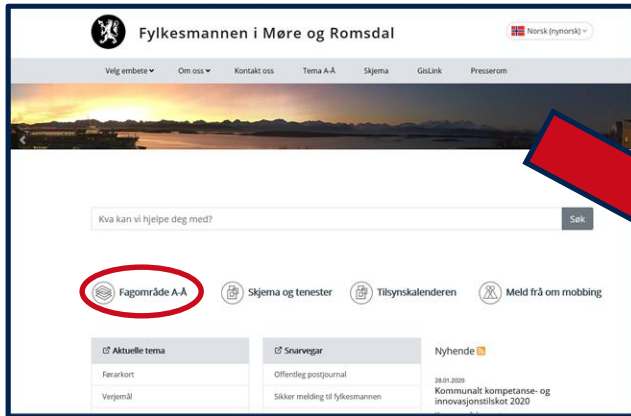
Fylkesmannen i Møre og Romsdal

Norsk (nynorsk)

Velg embete ▾ Om oss ▾ Kontakt oss Tema A-Å Skjema GisLink Presserom

Kva kan vi hjelpe deg med?

Søk

Fagområde A-Å

Skjema og tenester

Tilsynskalenderen

Meld frå om mobbing

Aktuelle tema

Førarkort

Verjemål

Snarvegar

Offentleg postjournal

Sikker melding til fylkesmannen

Nyhende

28.01.2020

Kommunalt kompetanse- og innovasjonstilskot 2020